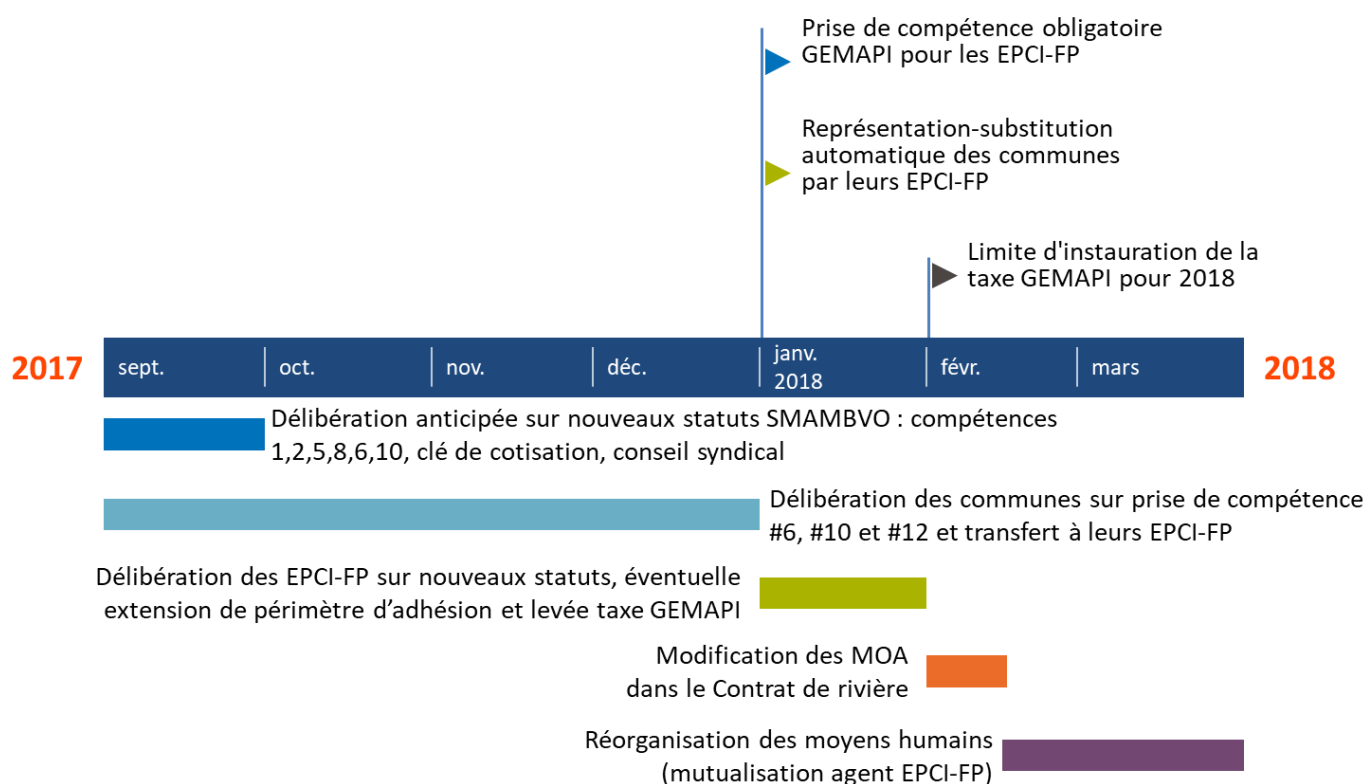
Prise de compétence obligatoire GEMAPI pour les EPCI-FP

Représentation-substitution automatique des communes par leurs EPCI-FP

Limite d'instauration de la taxe GEMAPI pour 2018

2017

sept.

oct.

nov.

déc.

janv. 2018

févr.

mars

2018

Délibération anticipée sur nouveaux statuts SMAMBVO : compétences 1,2,5,8,6,10, clé de cotisation, conseil syndical

Délibération des communes sur prise de compétence #6, #10 et #12 et transfert à leurs EPCI-FP

Délibération des EPCI-FP sur nouveaux statuts, éventuelle extension de périmètre d'adhésion et levée taxe GEMAPI

Modification des MOA dans le Contrat de rivière

Réorganisation des moyens humains (mutualisation agent EPCI-FP)